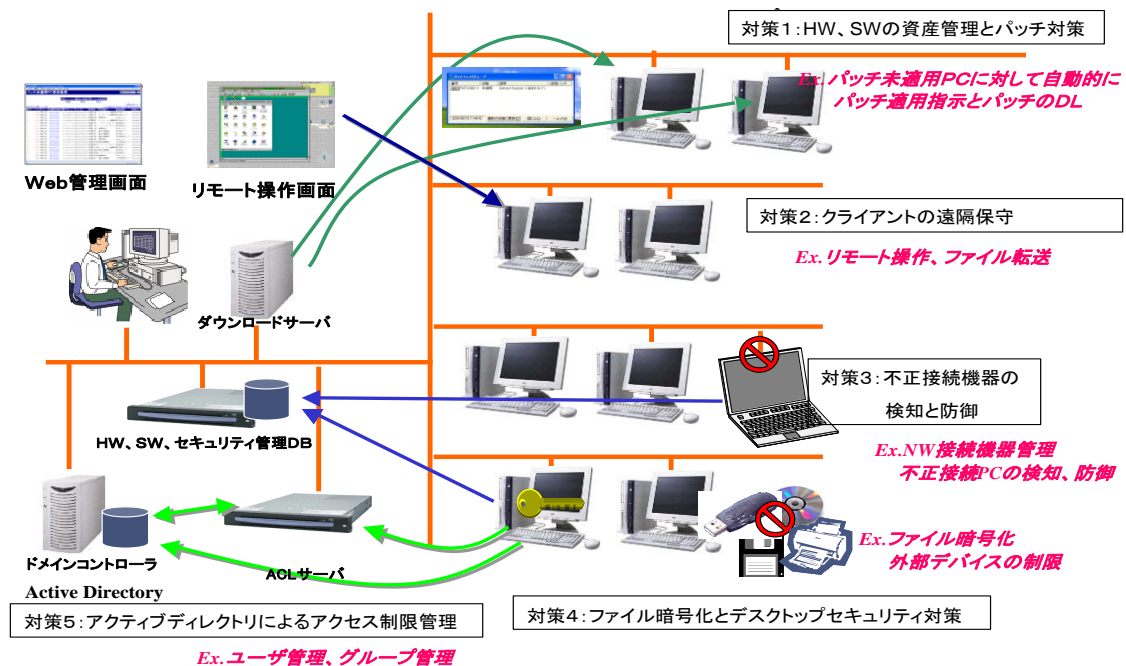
対策1:HW、SWの資産管理とパッチ対策

Ex.パッチ未適用PCに対して自動的にパッチ適用指示とパッチのDL

Web管理画面

リモート操作画面

対策2:クライアントの遠隔保守

Ex.リモート操作、ファイル転送

ダウンロードサーバ

対策3:不正接続機器の検知と防御

HW、SW、セキュリティ管理DB

Ex.NW接続機器管理
不正接続PCの検知、防御

Ex.ファイル暗号化
外部デバイスの制限

ドメインコントローラ

ACLサーバ

Active Directory

対策5:アクティブディレクトリによるアクセス制限管理

対策4:ファイル暗号化とデスクトップセキュリティ対策

Ex.ユーザ管理、グループ管理